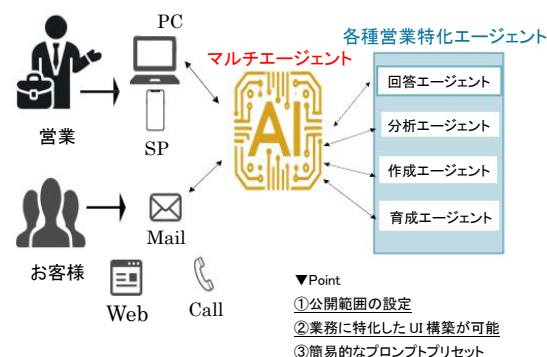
PC

マルチエージェント

各種営業特化エージェント

営業

SP

AI

回答エージェント

分析エージェント

作成エージェント

育成エージェント

Mail

お客様

Web

Call

▼Point

①公開範囲の設定

②業務に特化した UI 構築が可能

③簡易的なプロンプトプリセット